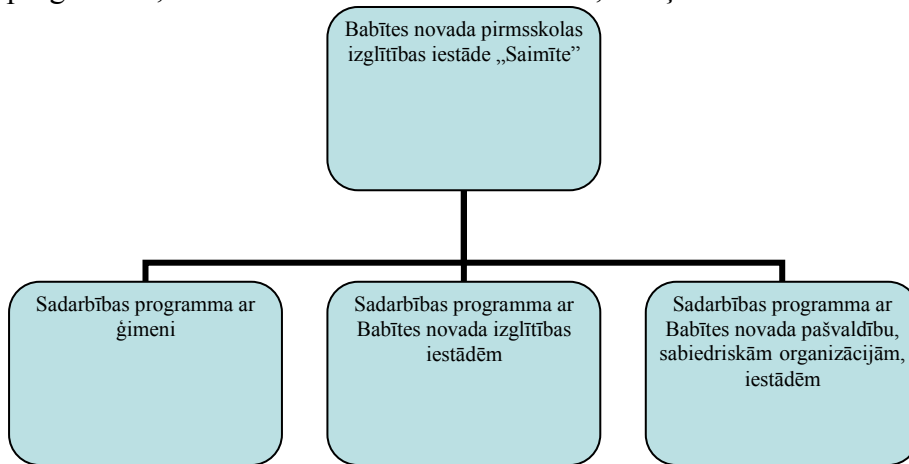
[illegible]

Babītes novada pirmsskolas izglītības iestāde „Saimīte"

Sadarbības programma ar ģimeni

Sadarbības programma ar Babītes novada izglītības iestādēm

Sadarbības programma ar Babītes novada pašvaldību, sabiedriskām organizācijām, iestādēm